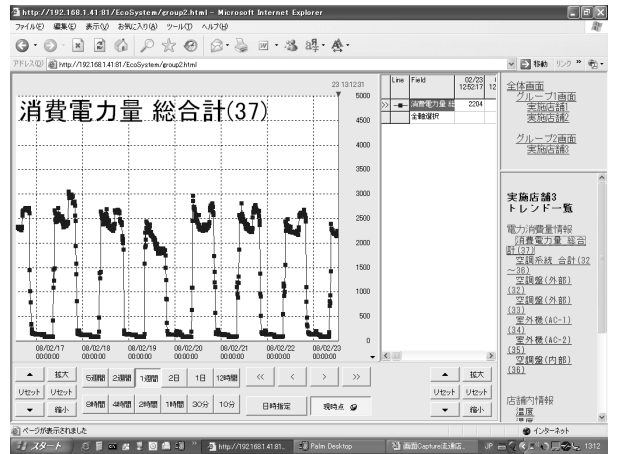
http://192.168.1.41:81/EcoSystem/group2.html - Microsoft Internet Explorer
ファイル(F) 編集(E) 表示(V) お気に入り(A) ツール(T) ヘルプ(H)
アドレス(D) http://192.168.1.41:81/EcoSystem/group2.html
移動 リンク

22 13:12:31
消費電力量 総合計(37)

5000
4500
4000
3500
3000
2500
2000
1500
1000
500
0

08/02/17 00:00:00
08/02/18 00:00:00
08/02/19 00:00:00
08/02/20 00:00:00
08/02/21 00:00:00
08/02/22 00:00:00
08/02/23 00:00:00

| Line | Field | 02/23 12:52:17 | 12 |
|---|---|---|---|
| | 消費電力量 総 | 2204 | |
| | 全軸選択 | | |

全体画面
グループ1画面
実施店舗1
実施店舗2

グループ2画面
実施店舗3

実施店舗3
トレンド一覧

電力/消費量情報
消費電力量 総合計(37)
空調系統 合計(32～36)
空調盤(外部)(32)
空調盤(外部)(33)
室外機(AC-1)(34)
室外機(AC-2)(35)
空調盤(内部)(36)

店舗内情報
温度

拡大 5週間 2週間 1週間 2日 1日 12時間 << < > >>
リセット リセット
縮小 8時間 4時間 2時間 1時間 30分 10分 日時指定 現時点
拡大
リセット リセット
縮小

ページが表示されました
インターネット
スタート http://192.168.1.41:81... Palm Desktop 画面Capture(北浦氏... 13:12